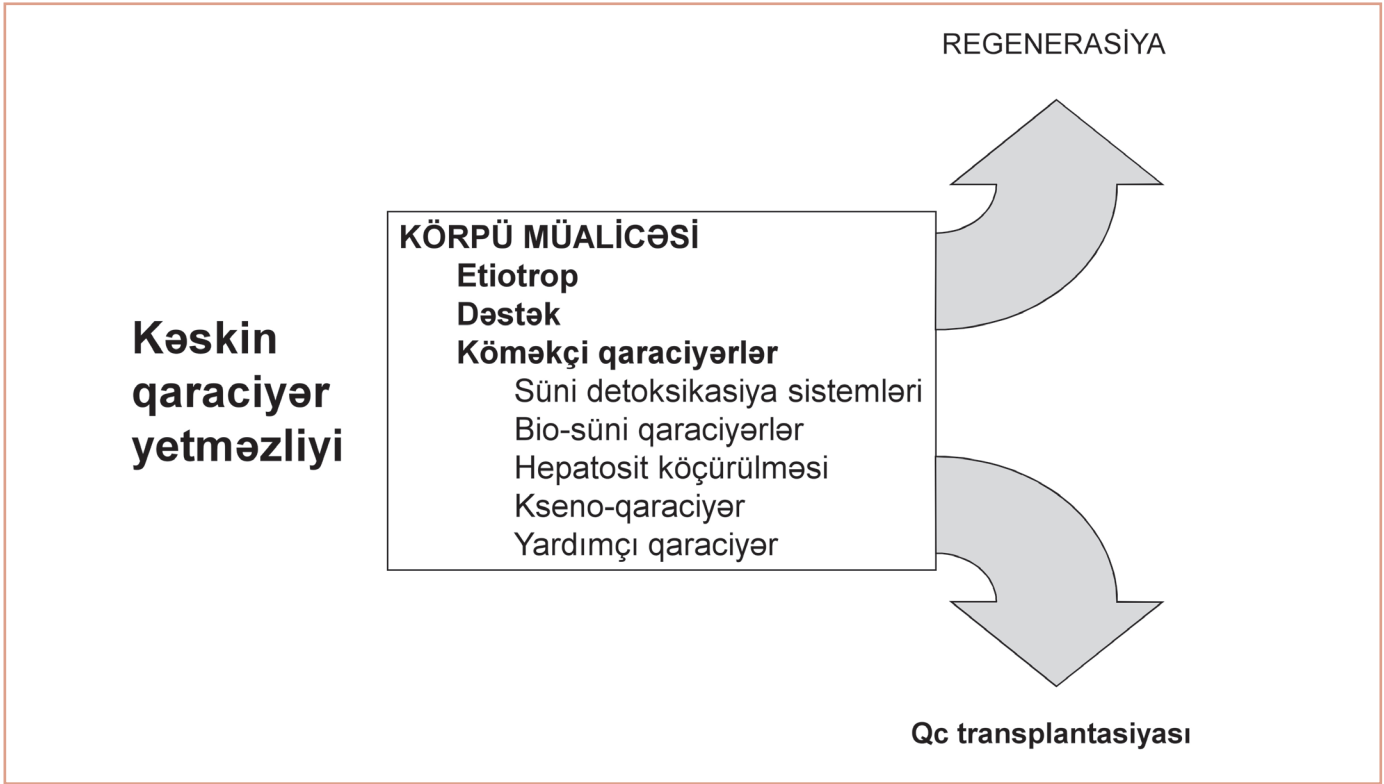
REGENERASİYA

Kəskin qaraciyər yetməzliyi

KÖRPÜ MÜALİCƏSİ
Etiotrop
Dəstək
Köməkçi qaraciyərlər
Süni detoksikasiya sistemləri
Bio-süni qaraciyərlər
Hepatosit köçürülməsi
Kseno-qaraciyər
Yardımçı qaraciyər

Qc transplantasiyası